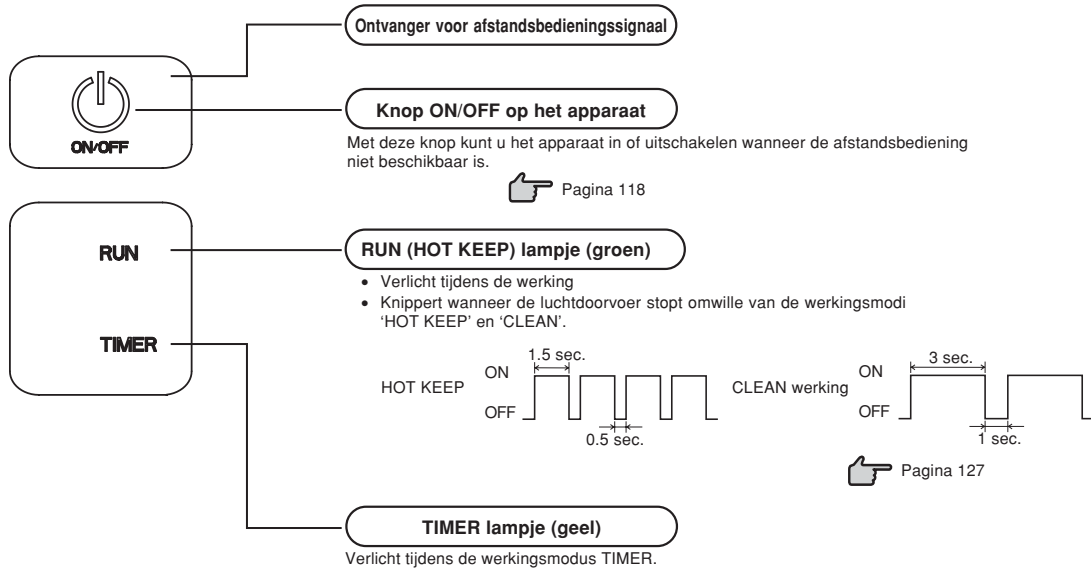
ON/OFF

Ontvanger voor afstandsbedieningssignaal

Knop ON/OFF op het apparaat

Met deze knop kunt u het apparaat in of uitschakelen wanneer de afstandsbediening niet beschikbaar is.

Pagina 118

RUN

TIMER

RUN (HOT KEEP) lampje (groen)

• Verlicht tijdens de werking
• Knippert wanneer de luchtdoorvoer stopt omwille van de werkingsmodi 'HOT KEEP' en 'CLEAN'.

HOT KEEP ON OFF 1.5 sec. 0.5 sec.

CLEAN werking ON OFF 3 sec. 1 sec.

Pagina 127

TIMER lampje (geel)

Verlicht tijdens de werkingsmodus TIMER.